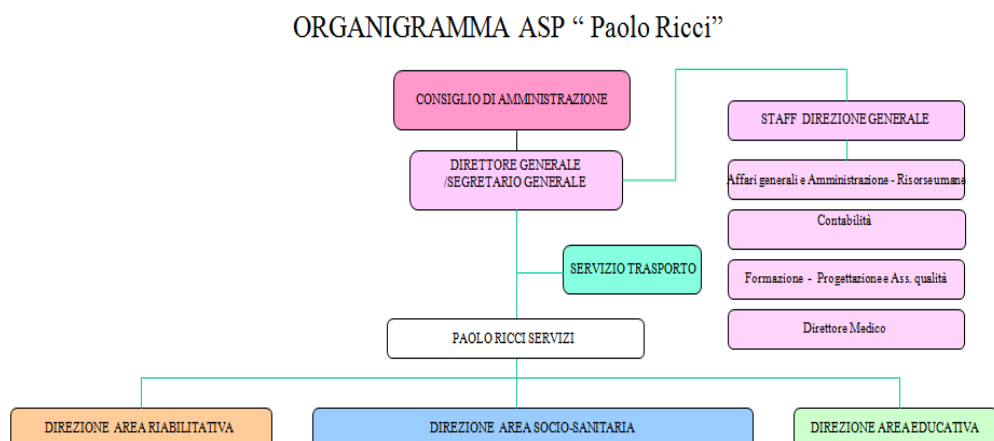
ORGANIGRAMMA ASP " Paolo Ricci"

CONSIGLIO DI AMMINISTRAZIONE

STAFF DIREZIONE GENERALE

DIRETTORE GENERALE /SEGRETARIO GENERALE

Affari generali e Amministrazione - Risorseumane

Contabilità

SERVIZIO TRASPORTO

Formazione - Progettazionee Ass. qualità

Direttore Medico

PAOLO RICCI SERVIZI

DIREZIONE AREA RIABILITATIVA

DIREZIONE AREA SOCIO-SANITARIA

DIREZIONE AREA EDUCATIVA